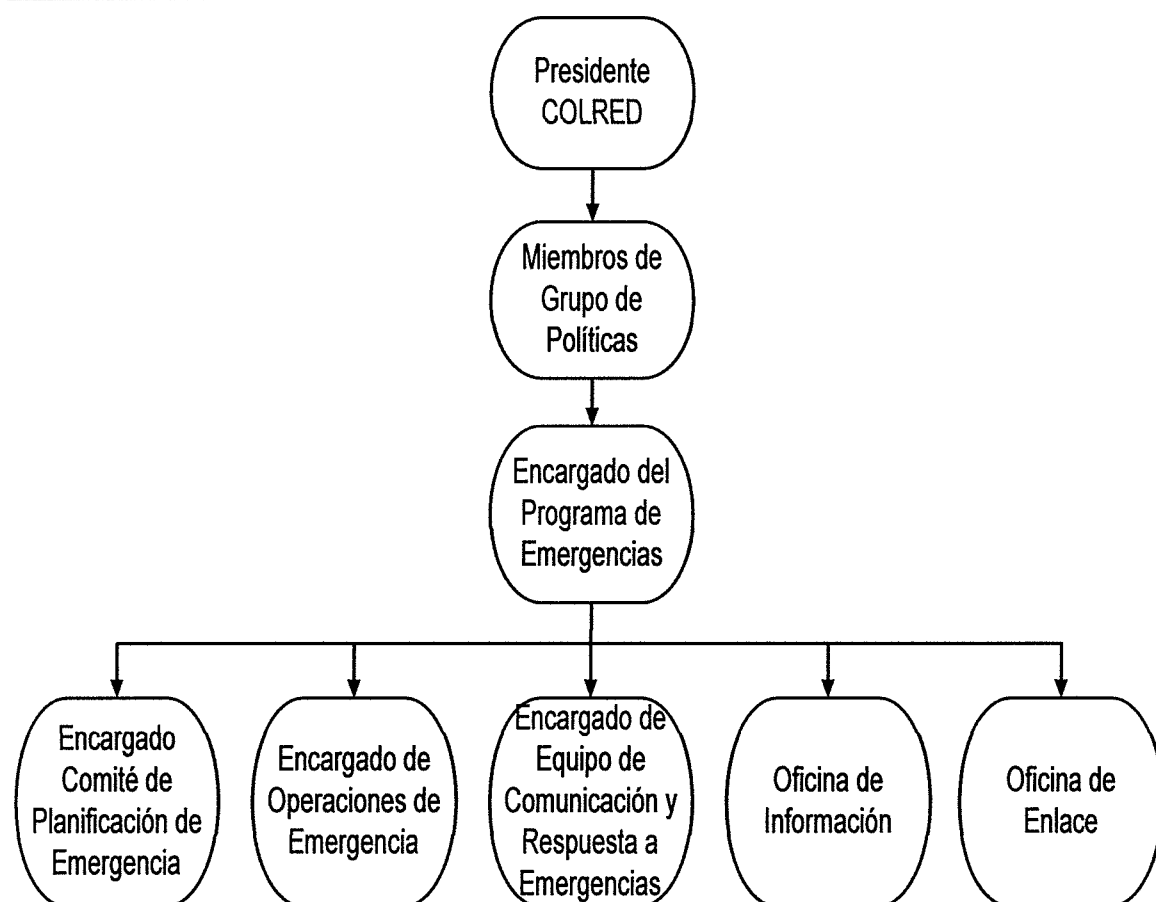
Presidente COLRED

Miembros de Grupo de Políticas

Encargado del Programa de Emergencias

Encargado Comité de Planificación de Emergencia

Encargado de Operaciones de Emergencia

Encargado de Equipo de Comunicación y Respuesta a Emergencias

Oficina de Información

Oficina de Enlace